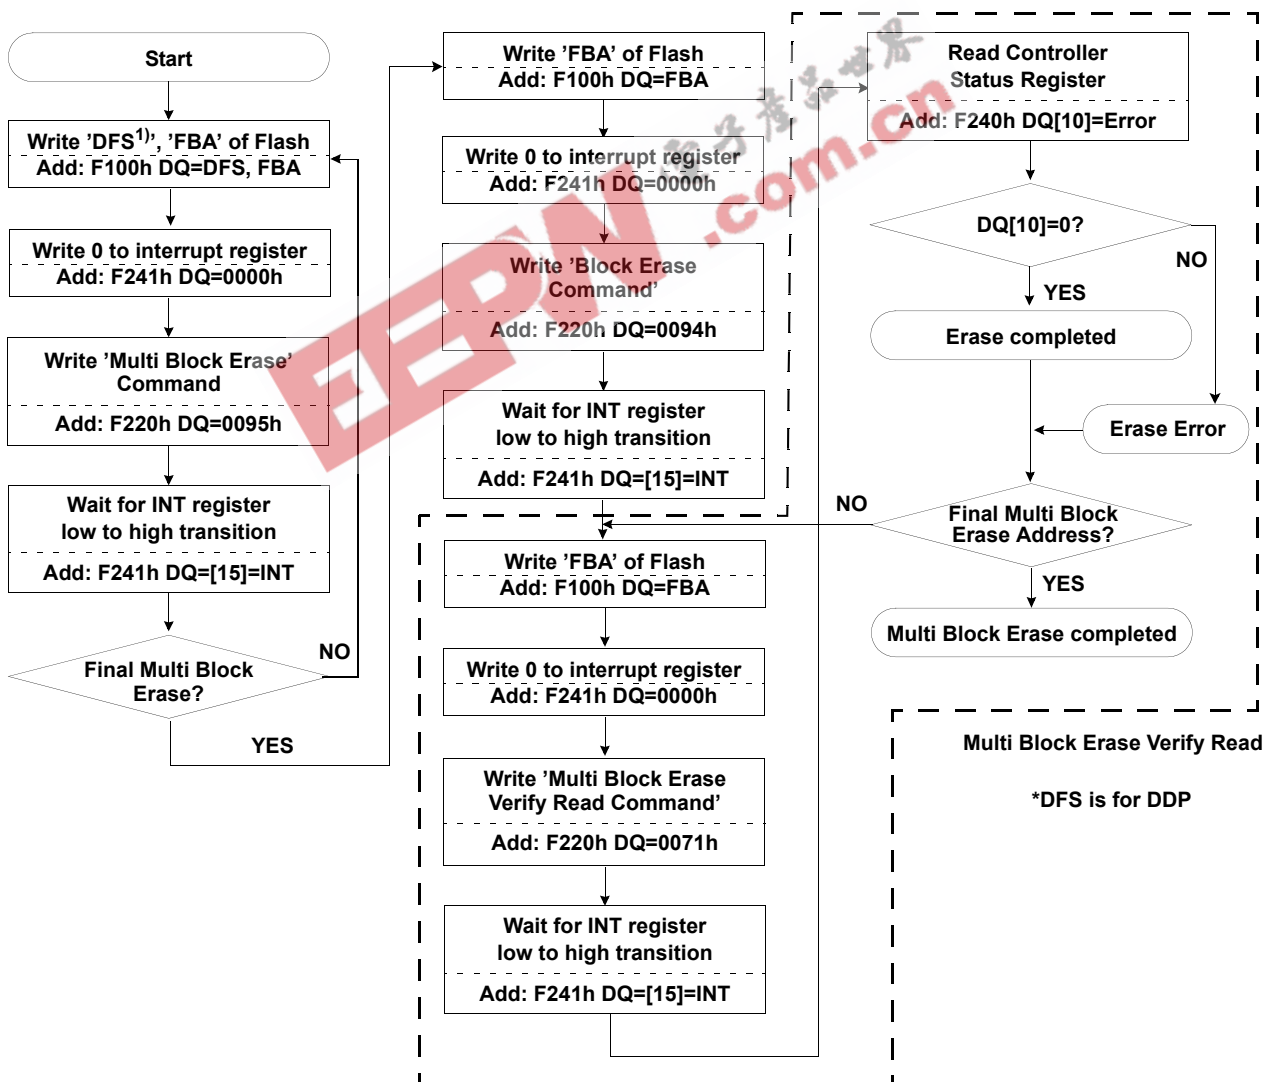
Start

Write 'DFS$^{1)}$', 'FBA' of Flash
Add: F100h DQ=DFS, FBA

Write 0 to interrupt register
Add: F241h DQ=0000h

Write 'Multi Block Erase' Command
Add: F220h DQ=0095h

Wait for INT register low to high transition
Add: F241h DQ=[15]=INT

Final Multi Block Erase?

NO

YES

Write 'FBA' of Flash
Add: F100h DQ=FBA

Write 0 to interrupt register
Add: F241h DQ=0000h

Write 'Block Erase Command'
Add: F220h DQ=0094h

Wait for INT register low to high transition
Add: F241h DQ=[15]=INT

Write 'FBA' of Flash
Add: F100h DQ=FBA

Write 0 to interrupt register
Add: F241h DQ=0000h

Write 'Multi Block Erase Verify Read Command'
Add: F220h DQ=0071h

Wait for INT register low to high transition
Add: F241h DQ=[15]=INT

Read Controller Status Register
Add: F240h DQ[10]=Error

DQ[10]=0?

NO

YES

Erase completed

Erase Error

NO

Final Multi Block Erase Address?

YES

Multi Block Erase completed

Multi Block Erase Verify Read

*DFS is for DDP

EEPW .com.cn 电子产品世界